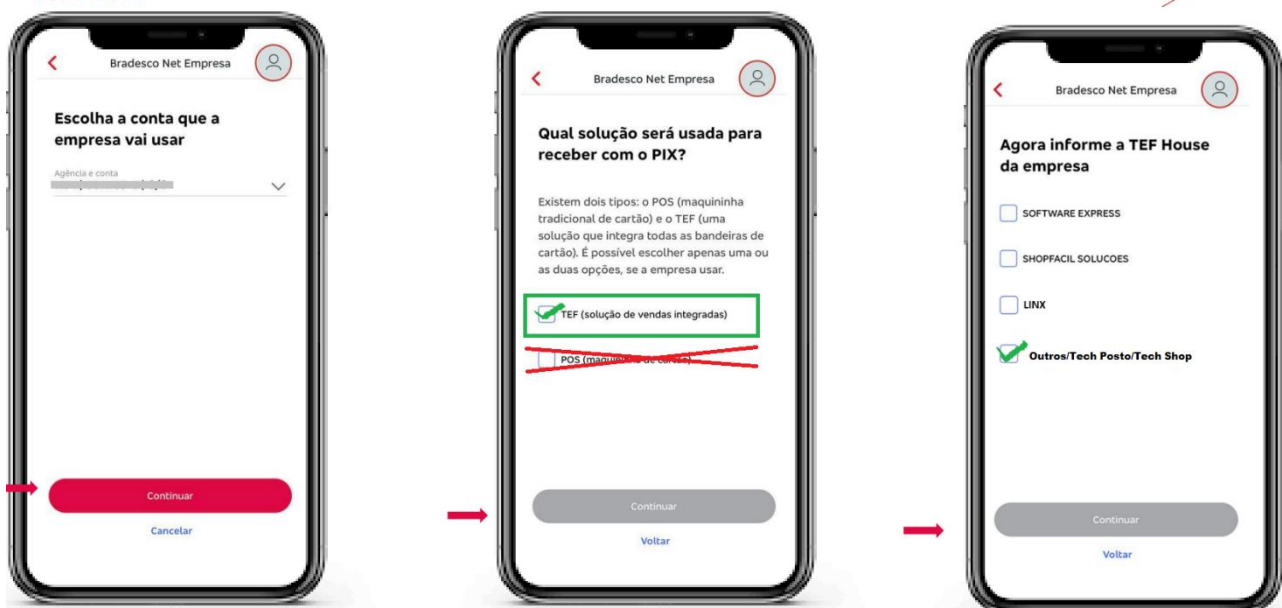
Bradesco Net Empresa

Escolha a conta que a empresa vai usar

Agência e conta
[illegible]

Continuar

Cancelar

Bradesco Net Empresa

Qual solução será usada para receber com o PIX?

Existem dois tipos: o POS (maquininha tradicional de cartão) e o TEF (uma solução que integra todas as bandeiras de cartão). É possível escolher apenas uma ou as duas opções, se a empresa usar.

TEF (solução de vendas integradas)

POS (maquin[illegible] de cartão)

Continuar

Voltar

Bradesco Net Empresa

Agora informe a TEF House da empresa

SOFTWARE EXPRESS

SHOPFACIL SOLUCOES

LINX

Outros/Tech Posto/Tech Shop

Continuar

Voltar